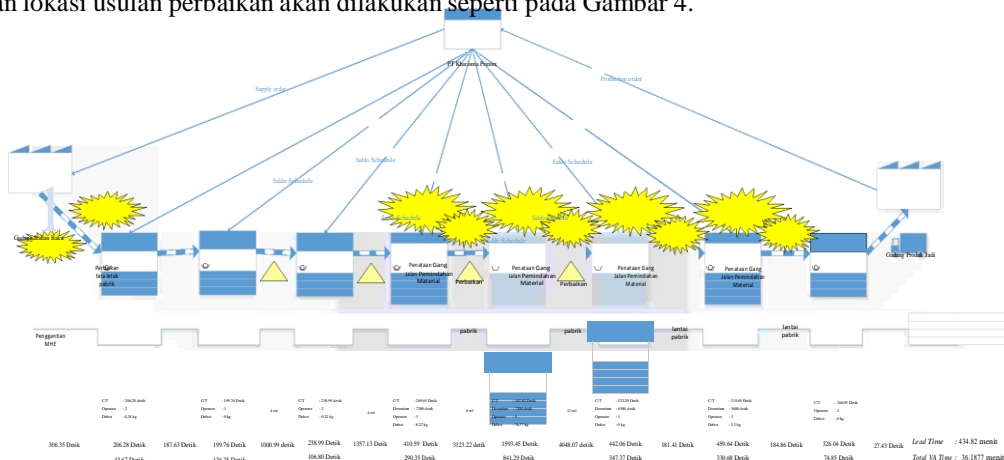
an lokasi usulan perbaikan akan dilakukan seperti pada Gambar 4.

PT Kharisma Prima

Supply order

Production order

Saldo Schedule

Saldo Schedule

Saldo Schedule

Saldo Schedule

Gudang Bahan Baku

Perbaikan tata letak pabrik

Penataan Gang Jalan Pemindahan Material

Perbaikan

Penataan Gang Jalan Pemindahan Material

Perbaikan

Penataan Gang Jalan Pemindahan Material

Penataan Gang Jalan Pemindahan Material

Gudang Produk Jadi

Penggantian MHE

pabrik

pabrik

lantai pabrik

lantai pabrik

CT : 206.28 detik
Operator : 2
Defect : 0.28 kg

CT : 199.76 Detik
Operator : 1
Defect : 0 kg

CT : 238.99 detik
Operator : 2
Defect : 0.22 kg

CT : 249.65 Detik
Downtime : 7300 detik
Operator : 1
Defect : 0.22 kg

CT : 247.45 Detik
Downtime : 7300 detik
Operator : 1
Defect : 0.77 kg

CT : 323.20 Detik
Downtime : 6500 detik
Operator : 1
Defect : 0 kg

CT : 310.69 Detik
Downtime : 3600 detik
Operator : 1
Defect : 3.2 kg

CT : 264.09 Detik
Operator : 2
Defect : 0 kg

306.35 Detik
206.28 Detik
43.67 Detik
187.63 Detik
199.76 Detik
136.25 Detik
1000.99 detik
238.99 Detik
106.80 Detik
1357.13 Detik
410.59 Detik
290.35 Detik
3125.22 detik
1593.45 Detik
841.29 Detik
4048.07 detik
442.06 Detik
347.37 Detik
181.41 Detik
459.64 Detik
330.68 Detik
184.86 Detik
326.04 Detik
74.85 Detik
27.45 Detik

Lead Time : 434.82 menit
Total VA Time : 36.1877 menit